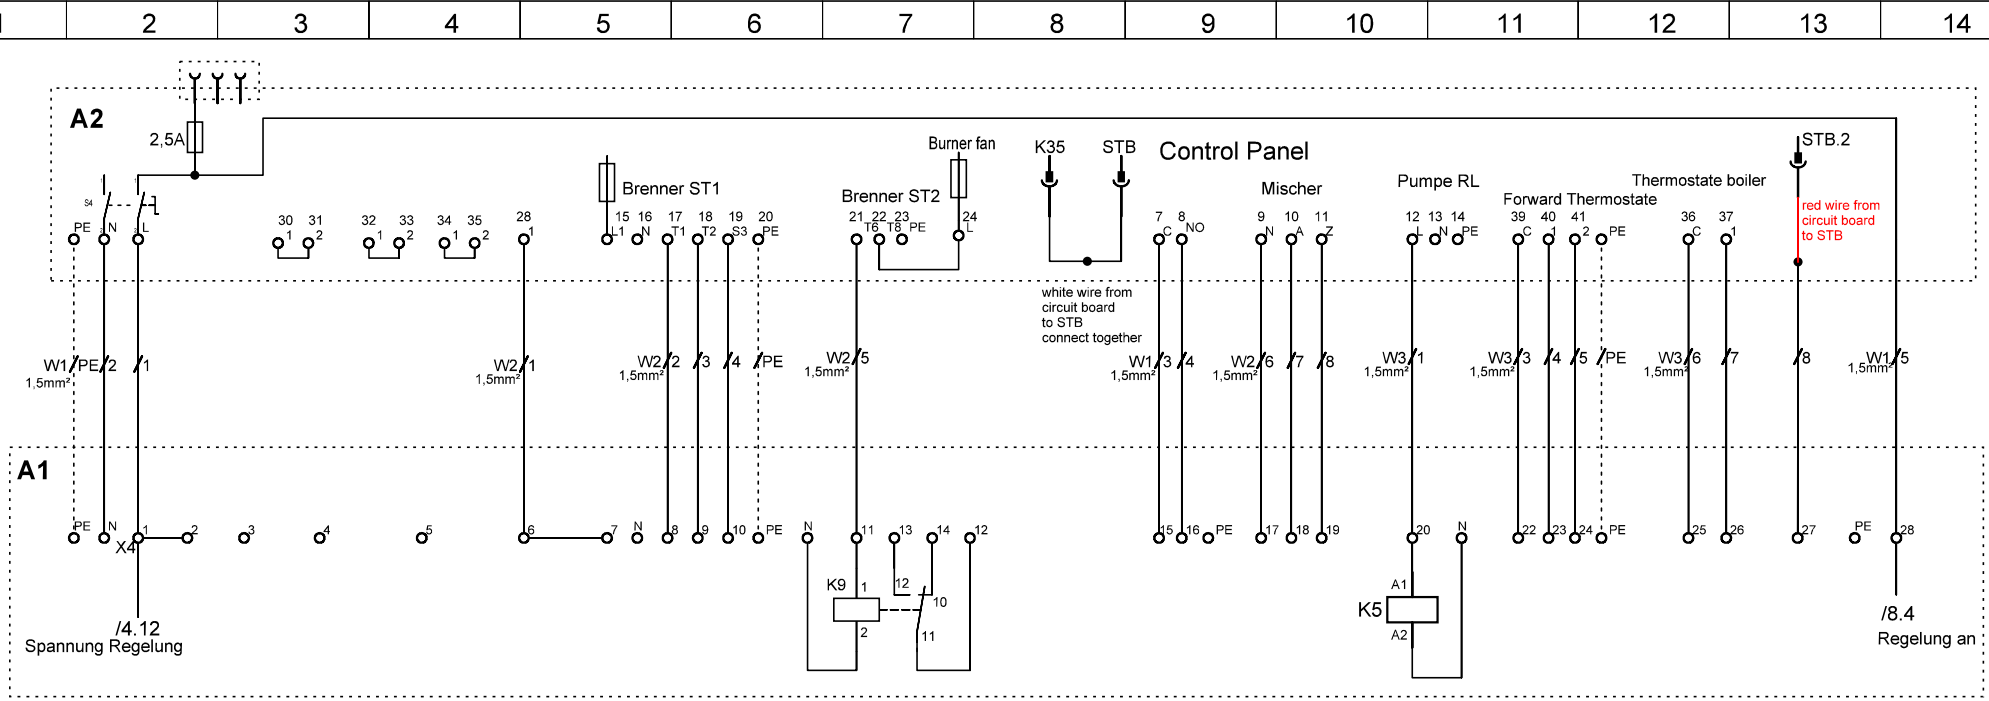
1 2 3 4 5 6 7 8 9 10 11 12 13 14

A2

2,5A

Burner fan

K35 STB Control Panel

STB.2

Brenner ST1

Brenner ST2

Mischer

Pumpe RL

Thermostate boiler

Forward Thermostate

red wire from circuit board to STB

S4

PE N L

30 31 1 2

32 33 1 2

34 35 1 2

28 1

15 16 17 18 19 20 L1 N T1 T2 S3 PE

21 22 23 24 T6 T8 PE L

7 8 C NO

9 10 11 N A Z

12 13 14 L N PE

39 40 41 C 1 2 PE

36 37 C 1

white wire from circuit board to STB connect together

W1 PE 2 1 1,5mm²

W2 1 1,5mm²

W2 2 3 4 PE 1,5mm²

W2 5 1,5mm²

W1 3 4 1,5mm²

W2 6 7 8 1,5mm²

W3 1 1,5mm²

W3 3 4 5 PE 1,5mm²

W3 6 7 8 1,5mm²

W1 5 1,5mm²

A1

PE N 1 2 3 4 5 6 7 N 8 9 10 PE N 11 13 14 12 15 16 PE 17 18 19 20 N 22 23 24 PE 25 26 27 PE 28

X4

K9 1 2 12 10 11

K5 A1 A2

/4.12 Spannung Regelung

/8.4 Regelung an